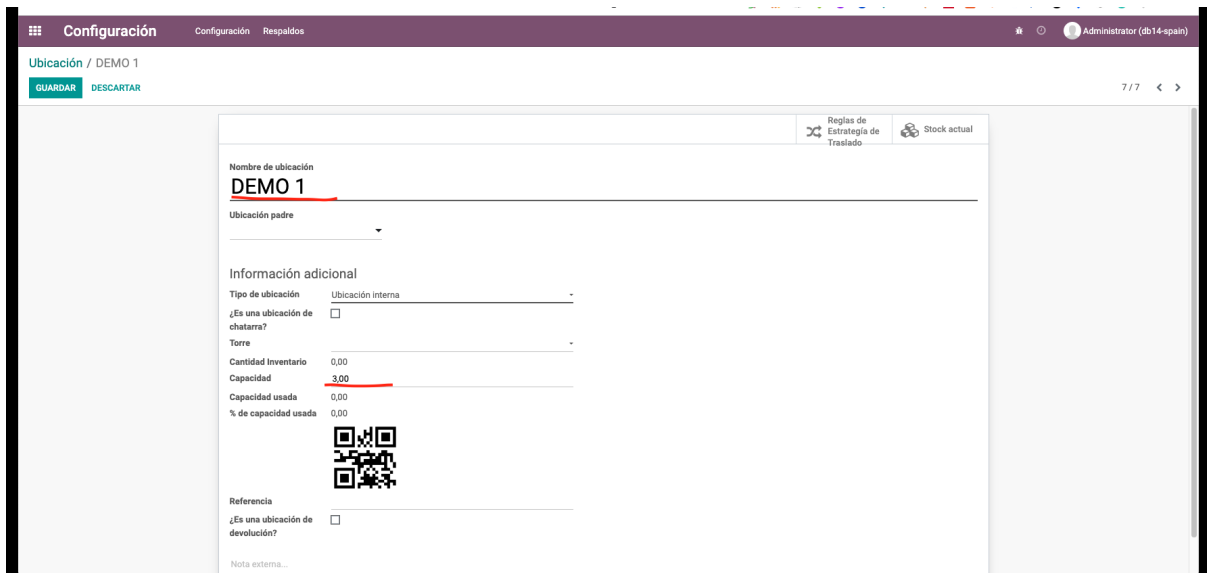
Configuración Configuración Respaldos

Administrator (db14-spain)

Ubicación / DEMO 1

GUARDAR DESCARTAR

7 / 7

Reglas de Estrategia de Traslado

Stock actual

Nombre de ubicación

DEMO 1

Ubicación padre

Información adicional

Tipo de ubicación Ubicación interna

¿Es una ubicación de chatarra?

Torre

Cantidad Inventario 0,00

Capacidad 3,00

Capacidad usada 0,00

% de capacidad usada 0,00

Referencia

¿Es una ubicación de devolución?

Nota externa...